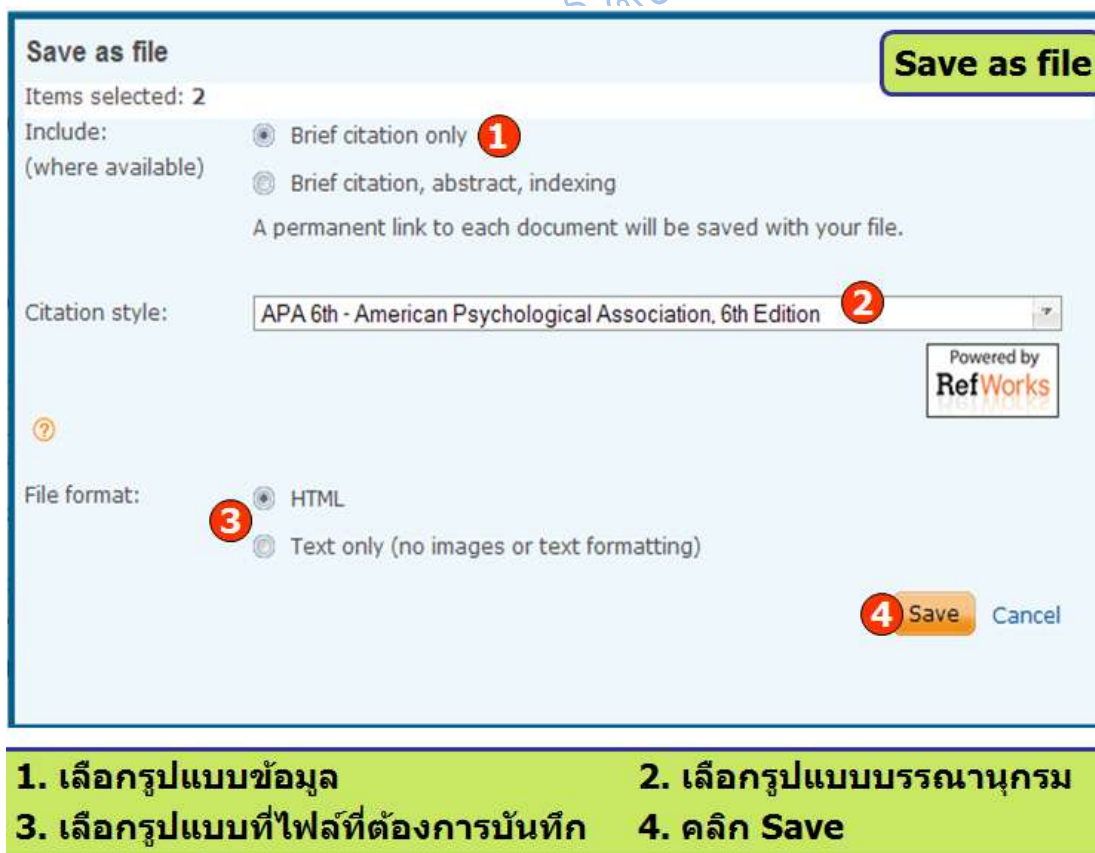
Save as file

Save as file

Items selected: 2

Include:
(where available)

Brief citation only 1

Brief citation, abstract, indexing

A permanent link to each document will be saved with your file.

Citation style:

APA 6th - American Psychological Association, 6th Edition 2

Powered by RefWorks

?

File format:

3

HTML

Text only (no images or text formatting)

4 Save Cancel

1. เลือกรูปแบบข้อมูล
2. เลือกรูปแบบบรรณานุกรม
3. เลือกรูปแบบที่ไฟล์ที่ต้องการบันทึก
4. คลิก Save